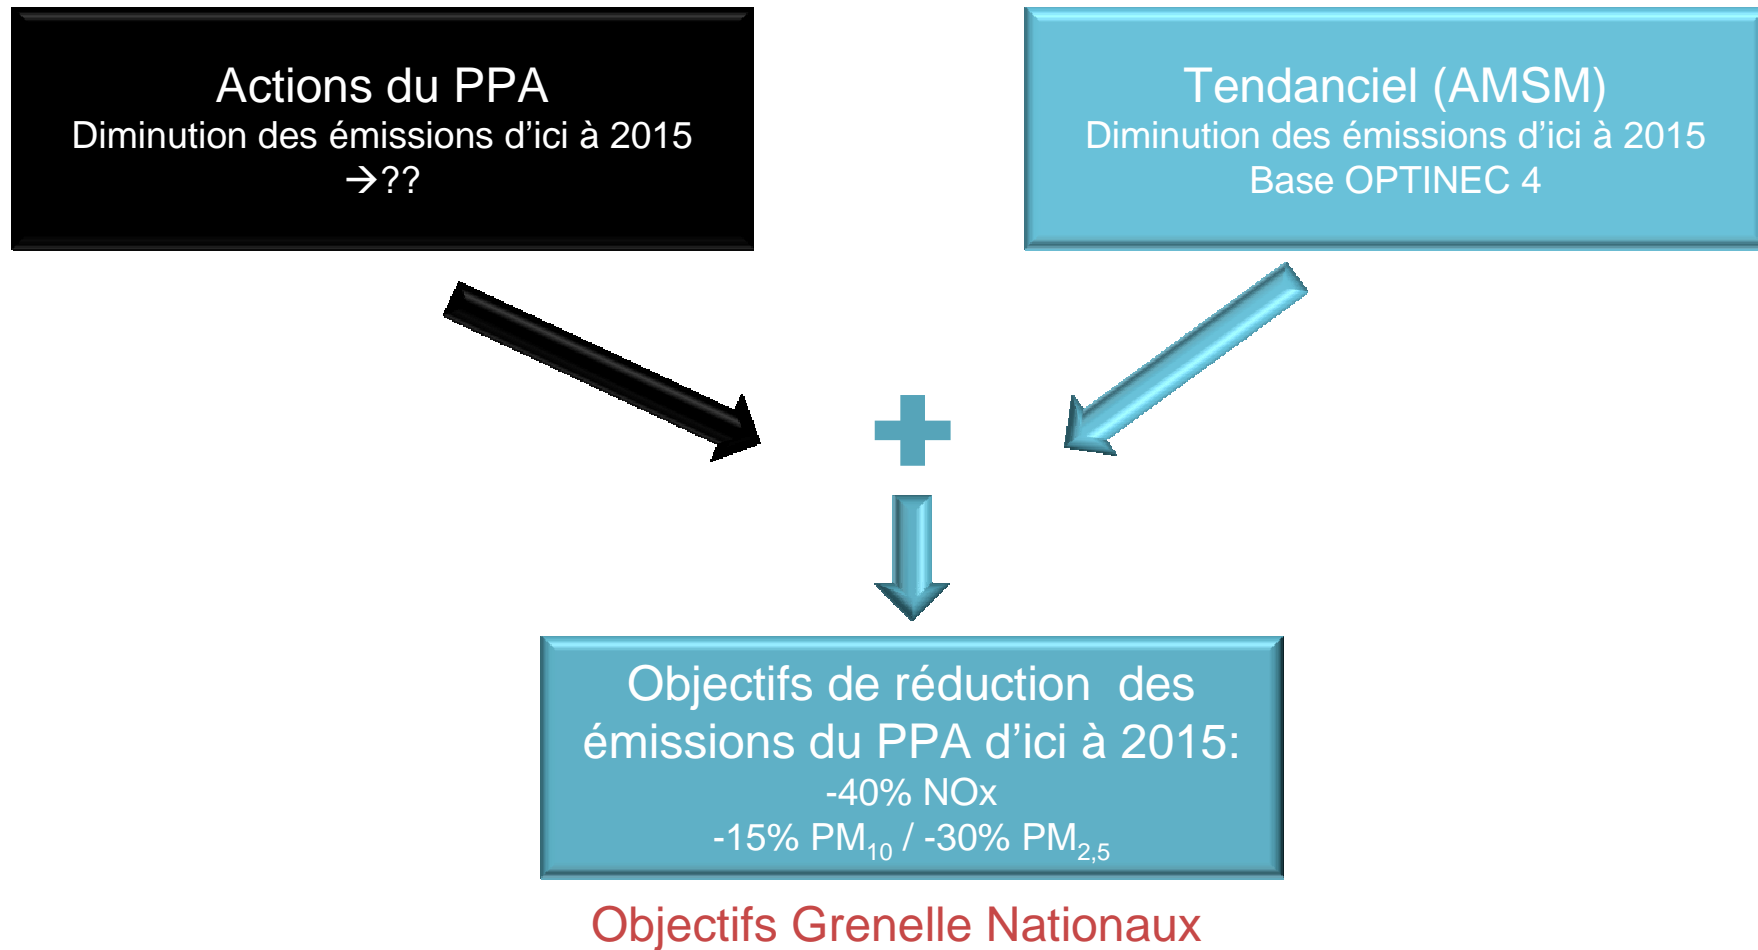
Actions du PPA
Diminution des émissions d'ici à 2015
→??

Tendanciel (AMSM)
Diminution des émissions d'ici à 2015
Base OPTINEC 4

Objectifs de réduction des émissions du PPA d'ici à 2015:
-40% NOx
-15% $PM_{10}$ / -30% $PM_{2,5}$

Objectifs Grenelle Nationaux